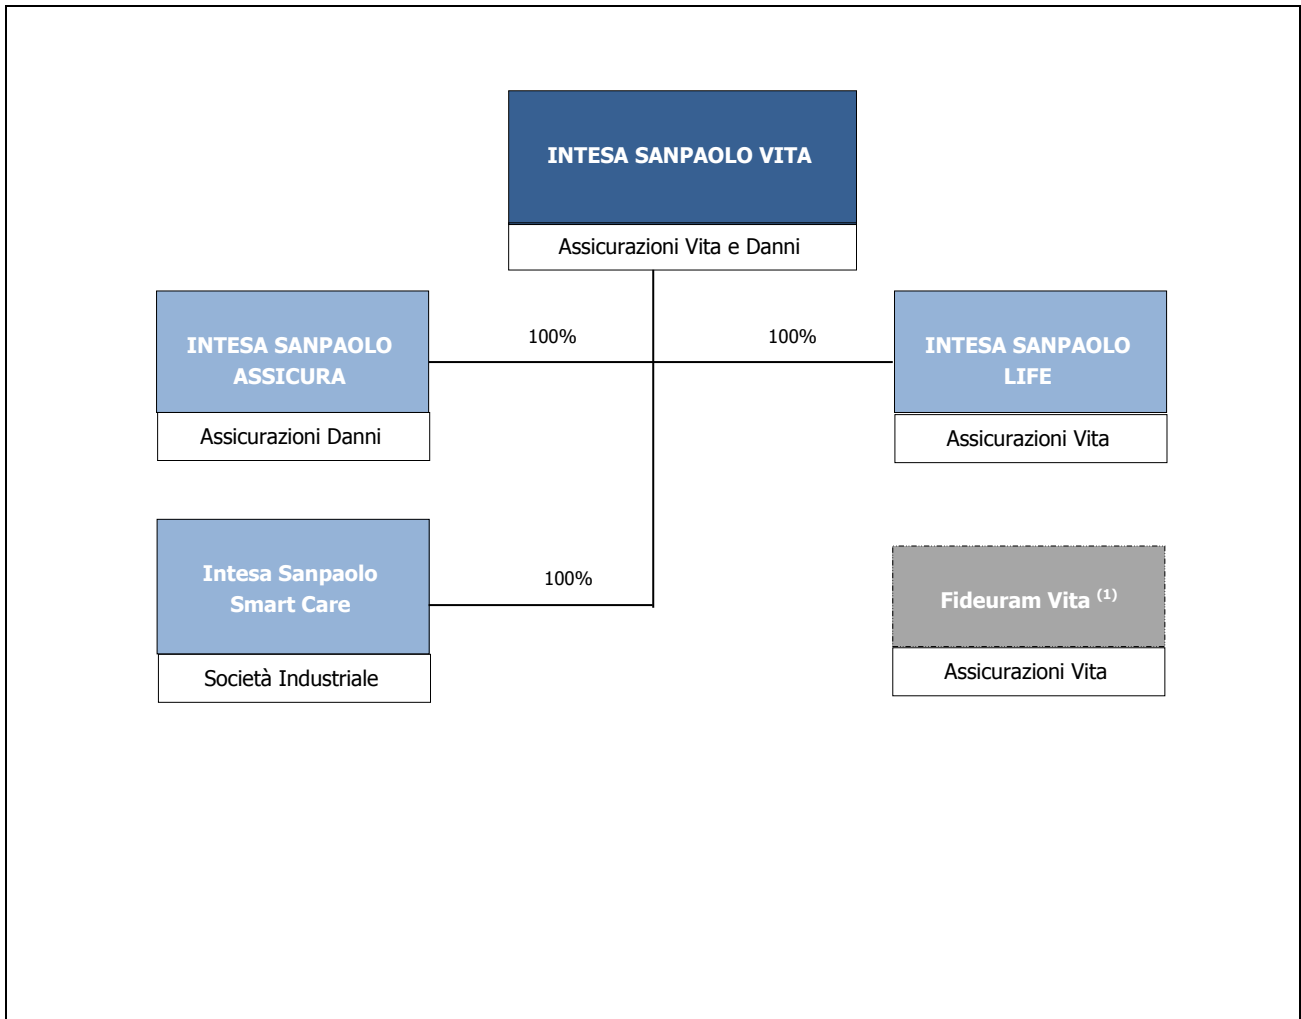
INTESA SANPAOLO VITA

Assicurazioni Vita e Danni

INTESA SANPAOLO ASSICURA

Assicurazioni Danni

100%

100%

INTESA SANPAOLO LIFE

Assicurazioni Vita

Intesa Sanpaolo Smart Care

Società Industriale

100%

Fideuram Vita $^{(1)}$

Assicurazioni Vita